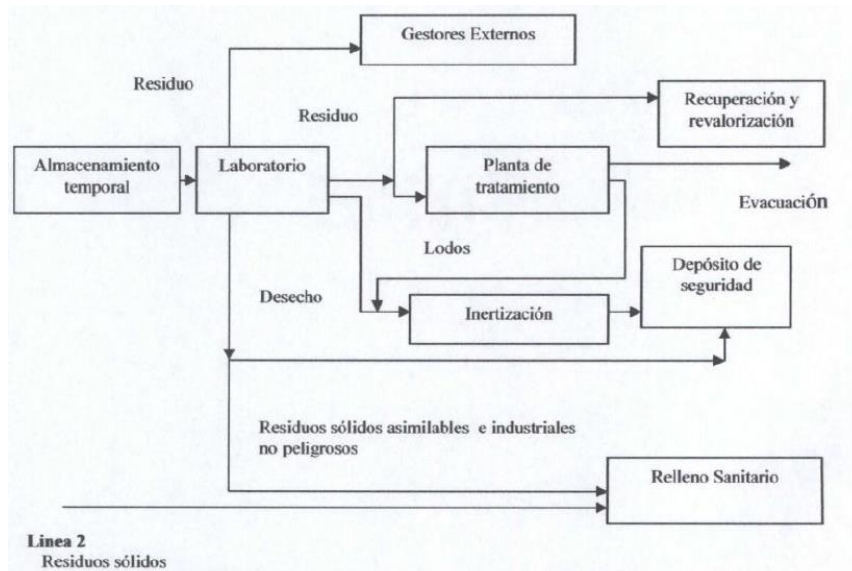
Gestores Externos

Residuo

Residuo

Recuperación y revalorización

Almacenamiento temporal

Laboratorio

Planta de tratamiento

Evacuación

Lodos

Depósito de seguridad

Desecho

Inertización

Residuos sólidos asimilables e industriales no peligrosos

Relleno Sanitario

Linea 2
Residuos sólidos